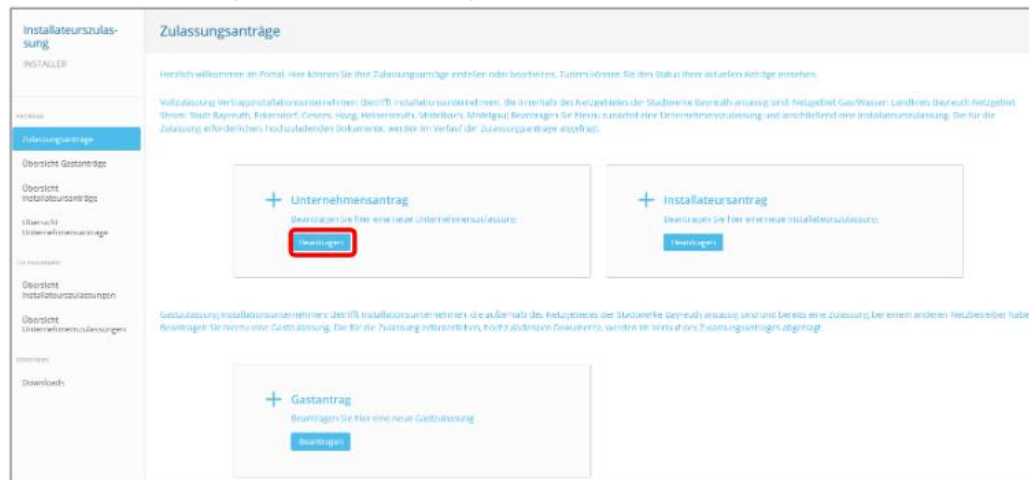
Installateurszulassung
INSTALLER

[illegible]
Zulassungsanträge
Übersicht Gastanträge
Übersicht Installateursanträge
Übersicht Unternehmensanträge
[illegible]
Übersicht Installateurszulassungen
Übersicht Unternehmenszulassungen
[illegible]
Downloads

Zulassungsanträge

Herzlich willkommen im Portal. Hier können Sie Ihre Zulassungsanträge erstellen oder bearbeiten. Zudem können Sie den Status Ihrer aktuellen Anträge einsehen.

Vollzulassung Vertragsinstallationsunternehmen: (betrifft Installationsunternehmen, die innerhalb des Netzgebietes der Stadtwerke Bayreuth ansässig sind. Netzgebiet Gas/Wasser: Landkreis Bayreuth Netzgebiet Strom: Stadt Bayreuth, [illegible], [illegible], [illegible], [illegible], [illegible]) Beantragen Sie hierzu zunächst eine Unternehmenszulassung und anschließend eine Installateurszulassung. Die für die Zulassung erforderlichen hochzuladenden Dokumente, werden im Verlauf der Zulassungsanträge abgefragt.

+ Unternehmensantrag
Beantragen Sie hier eine neue Unternehmenszulassung
Beantragen

+ Installateursantrag
Beantragen Sie hier eine neue Installateurszulassung
Beantragen

Gastzulassung Installationsunternehmen: (betrifft Installationsunternehmen, die außerhalb des Netzgebietes der Stadtwerke Bayreuth ansässig sind und bereits eine Zulassung bei einem anderen Netzbetreiber haben) Beantragen Sie hierzu eine Gastzulassung. Die für die Zulassung erforderlichen, hochzuladenden Dokumente, werden im Verlauf des Zulassungsantrages abgefragt.

+ Gastantrag
Beantragen Sie hier eine neue Gastzulassung
Beantragen